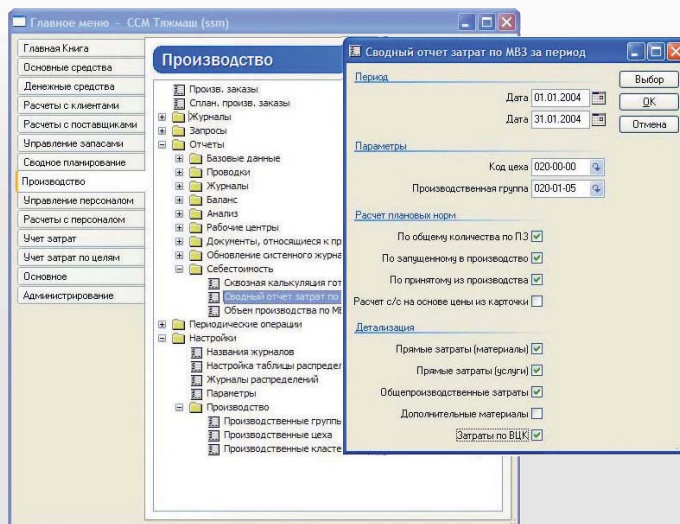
Главное меню - ССМ Тяжмаш (ssm)

Главная Книга
Основные средства
Денежные средства
Расчеты с клиентами
Расчеты с поставщиками
Управление запасами
Сводное планирование
Производство
Управление персоналом
Расчеты с персоналом
Учет затрат
Учет затрат по целям
Основное
Администрирование

Производство

Произв. заказы
Сплан. произв. заказы
Журналы
Запросы
Отчеты
Базовые данные
Проводки
Журналы
Баланс
Анализ
Рабочие центры
Документы, относящиеся к пр
Обновление системного журна
Себестоимость
Сквозная калькуляция гот
Сводный отчет затрат по
Объем производства по МЕ
Периодические операции
Настройки
Названия журналов
Настройка таблицы распреде
Журналы распределений
Параметры
Производство
Производственные группы
Производственные цеха
Производственные класте

Сводный отчет затрат по МВЗ за период

Период
Дата 01.01.2004
Дата 31.01.2004

Параметры
Код цеха 020-00-00
Производственная группа 020-01-05

Расчет плановых норм
По общему количества по ПЗ
По запущенному в производство
По принятому из производства
Расчет с/с на основе цены из карточки

Детализация
Прямые затраты (материалы)
Прямые затраты (услуги)
Общепроизводственные затраты
Дополнительные материалы
Затраты по ВЦК

Выбор
OK
Отмена